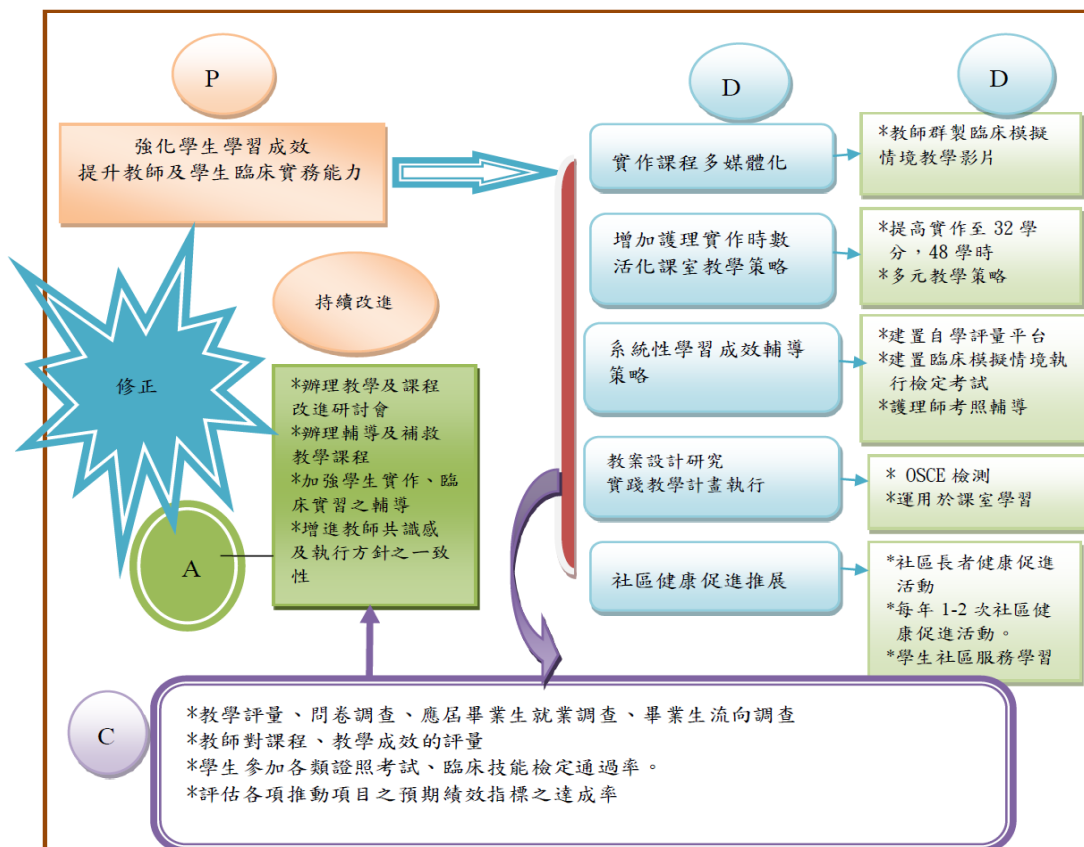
P

強化學生學習成效
提升教師及學生臨床實務能力

D

D

實作課程多媒體化

*教師群製臨床模擬情境教學影片

增加護理實作時數
活化課室教學策略

*提高實作至 32 學分，48 學時
*多元教學策略

系統性學習成效輔導策略

*建置自學評量平台
*建置臨床模擬情境執行檢定考試
*護理師考照輔導

教案設計研究
實踐教學計畫執行

* OSCE 檢測
*運用於課室學習

社區健康促進推展

*社區長者健康促進活動
*每年 1-2 次社區健康促進活動。
*學生社區服務學習

持續改進

修正

*辦理教學及課程改進研討會
*辦理輔導及補救教學課程
*加強學生實作、臨床實習之輔導
*增進教師共識感及執行方針之一致性

A

C

*教學評量、問卷調查、應屆畢業生就業調查、畢業生流向調查
*教師對課程、教學成效的評量
*學生參加各類證照考試、臨床技能檢定通過率。
*評估各項推動項目之預期績效指標之達成率